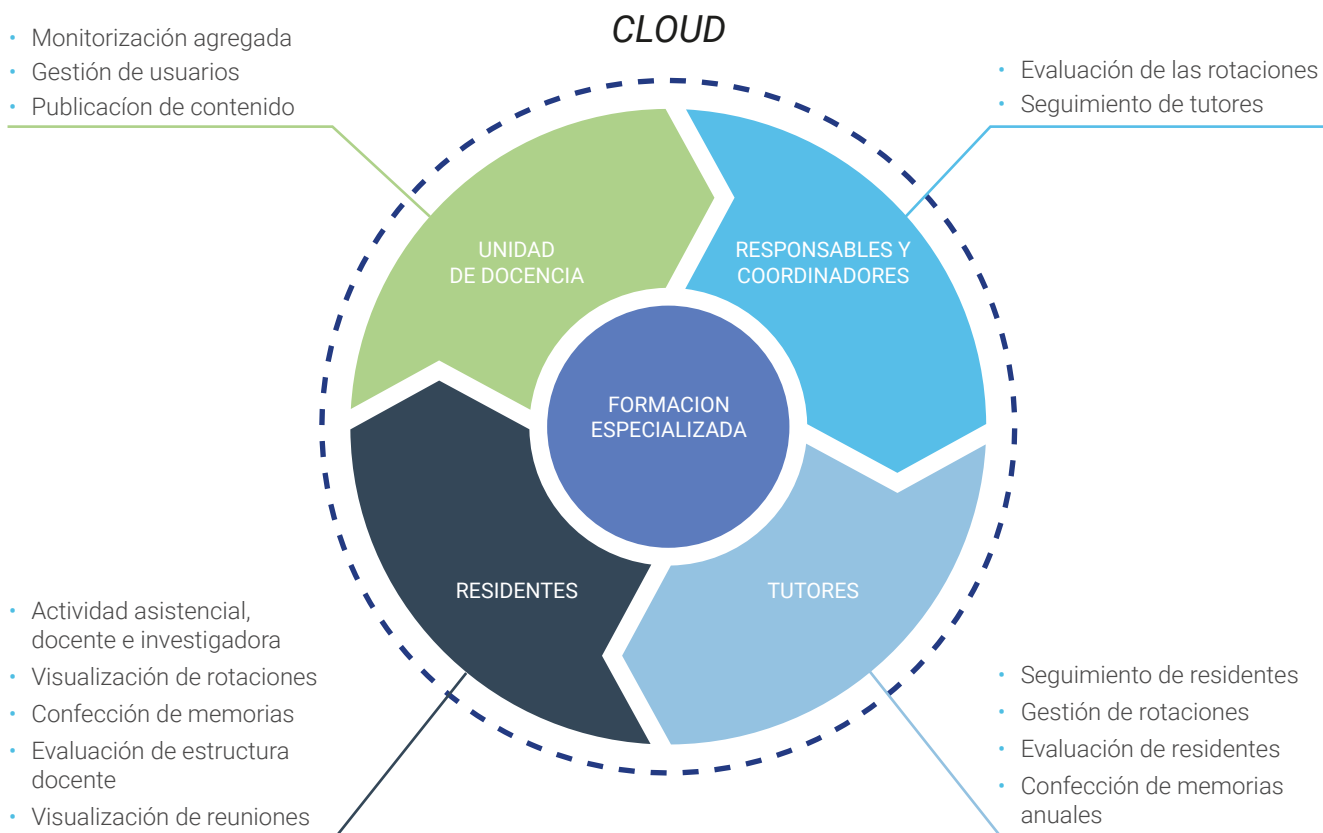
CLOUD

• Monitorización agregada
• Gestión de usuarios
• Publicacíon de contenido

• Evaluación de las rotaciones
• Seguimiento de tutores

UNIDAD DE DOCENCIA

RESPONSABLES Y COORDINADORES

FORMACION ESPECIALIZADA

RESIDENTES

TUTORES

• Actividad asistencial, docente e investigadora
• Visualización de rotaciones
• Confección de memorias
• Evaluación de estructura docente
• Visualización de reuniones

• Seguimiento de residentes
• Gestión de rotaciones
• Evaluación de residentes
• Confección de memorias anuales